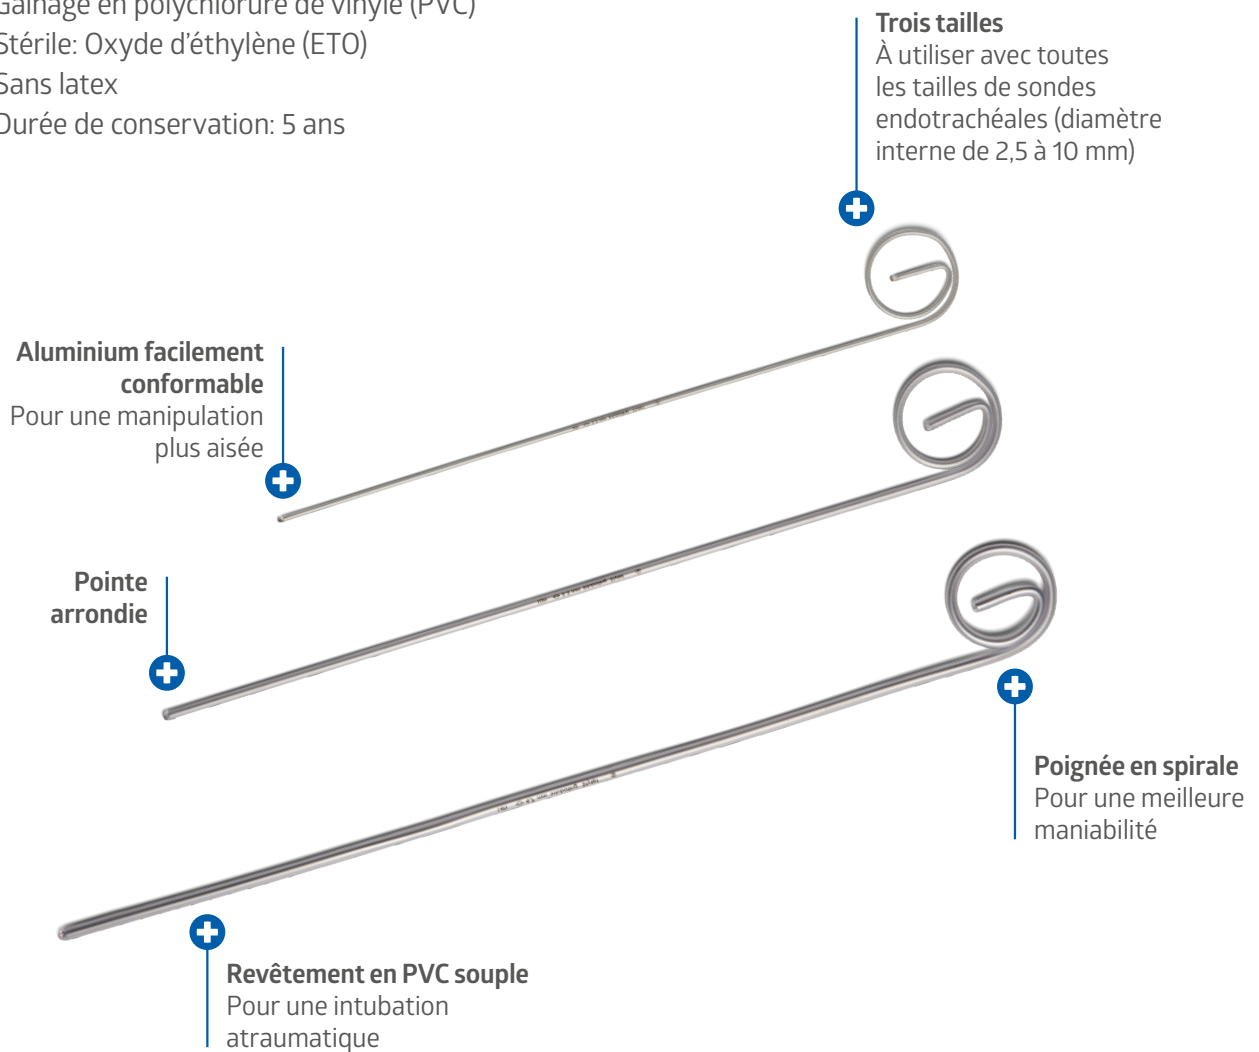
Gainage en polychlorure de vinyle (PVC)
Stérile: Oxyde d'éthylène (ETO)
Sans latex
Durée de conservation: 5 ans

Trois tailles
À utiliser avec toutes les tailles de sondes endotrachéales (diamètre interne de 2,5 à 10 mm)

Aluminium facilement conformable
Pour une manipulation plus aisée

Pointe arrondie

Poignée en spirale
Pour une meilleure maniabilité

Revêtement en PVC souple
Pour une intubation atraumatique